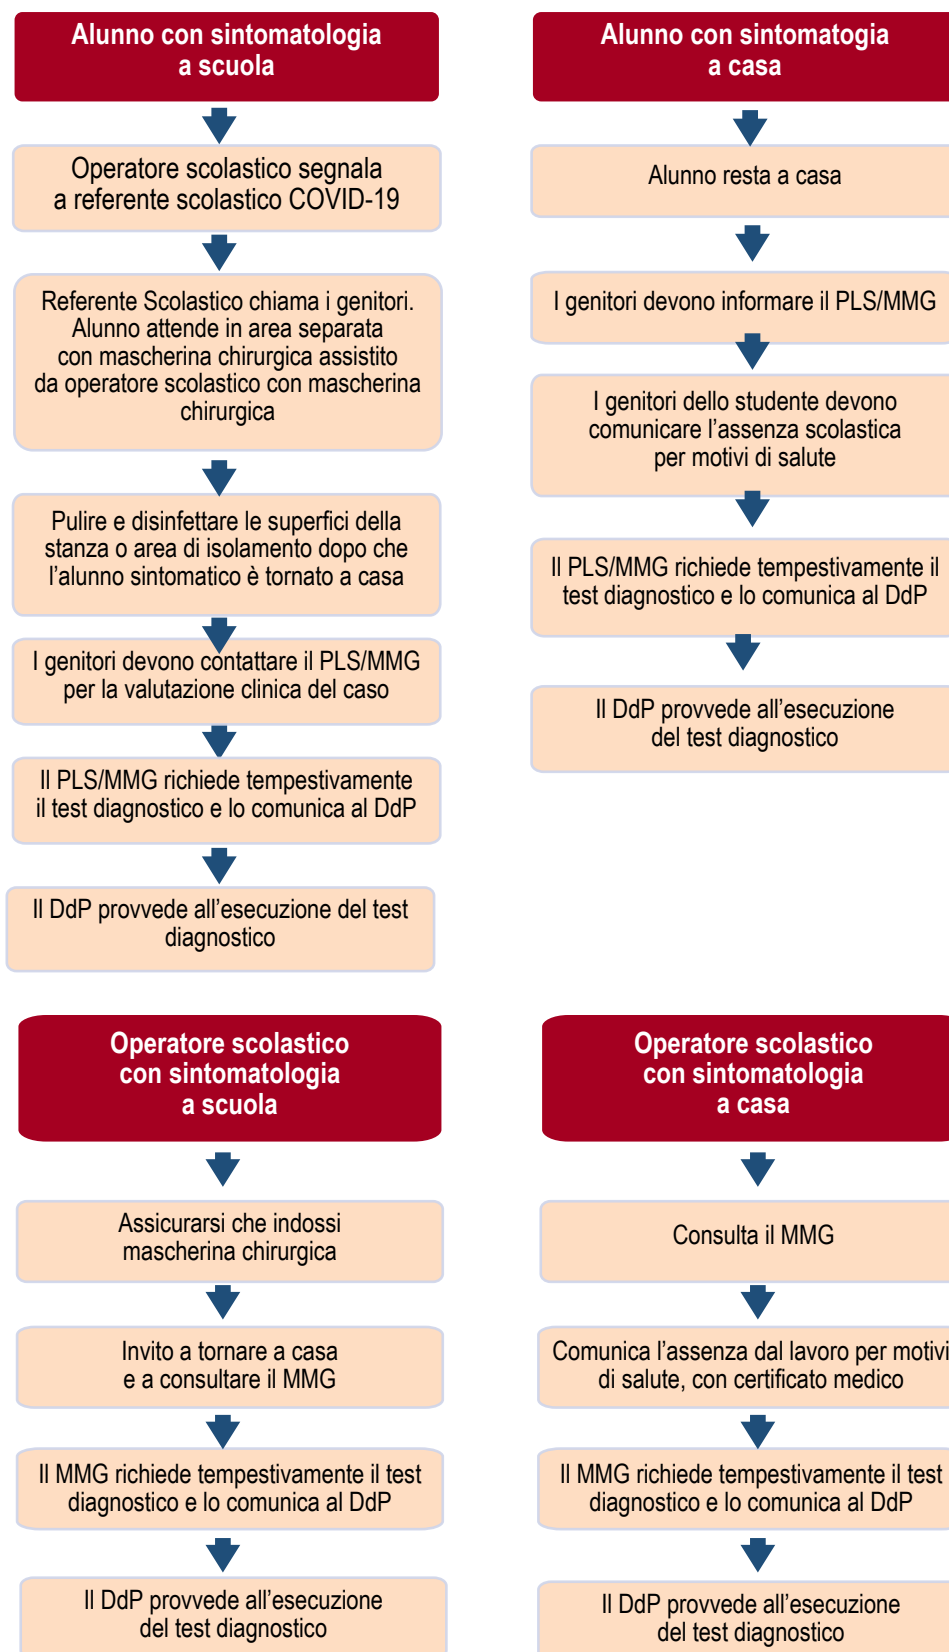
Alunno con sintomatologia a scuola

Operatore scolastico segnala a referente scolastico COVID-19

Referente Scolastico chiama i genitori. Alunno attende in area separata con mascherina chirurgica assistito da operatore scolastico con mascherina chirurgica

Pulire e disinfettare le superfici della stanza o area di isolamento dopo che l’alunno sintomatico è tornato a casa

I genitori devono contattare il PLS/MMG per la valutazione clinica del caso

Il PLS/MMG richiede tempestivamente il test diagnostico e lo comunica al DdP

Il DdP provvede all’esecuzione del test diagnostico

Alunno con sintomatogia a casa

Alunno resta a casa

I genitori devono informare il PLS/MMG

I genitori dello studente devono comunicare l’assenza scolastica per motivi di salute

Il PLS/MMG richiede tempestivamente il test diagnostico e lo comunica al DdP

Il DdP provvede all’esecuzione del test diagnostico

Operatore scolastico con sintomatologia a scuola

Assicurarsi che indossi mascherina chirurgica

Invito a tornare a casa e a consultare il MMG

Il MMG richiede tempestivamente il test diagnostico e lo comunica al DdP

Il DdP provvede all’esecuzione del test diagnostico

Operatore scolastico con sintomatologia a casa

Consulta il MMG

Comunica l’assenza dal lavoro per motivi di salute, con certificato medico

Il MMG richiede tempestivamente il test diagnostico e lo comunica al DdP

Il DdP provvede all’esecuzione del test diagnostico